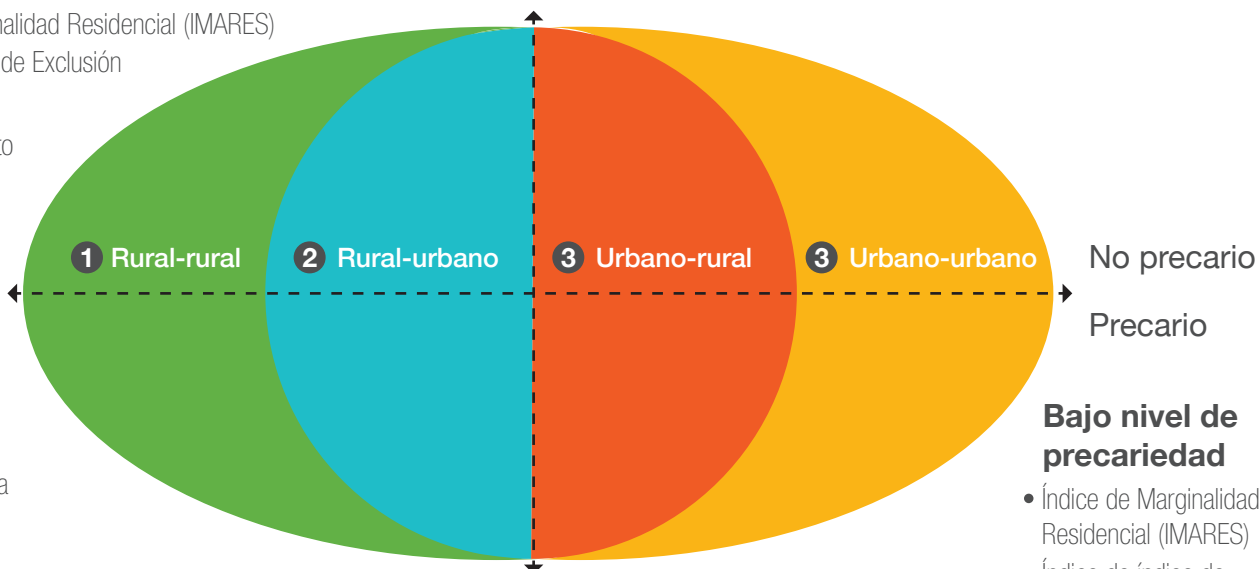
nalidad Residencial (IMARES)
de Exclusión

to

a

1 Rural-rural
2 Rural-urbano
3 Urbano-rural
3 Urbano-urbano

No precario

Precario

Bajo nivel de precariedad

• Índice de Marginalidad Residencial (IMARES)
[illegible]